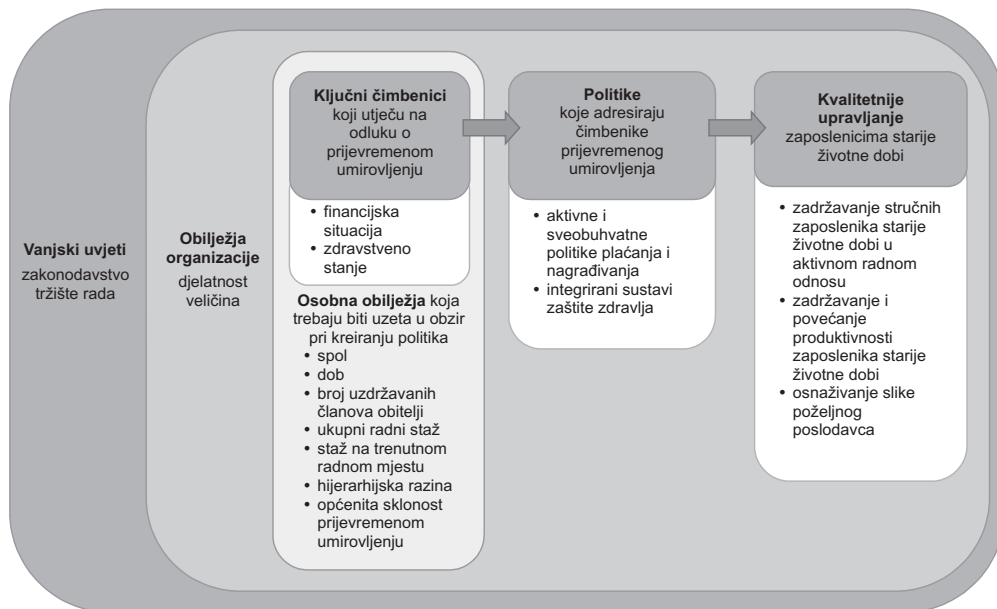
Vanjski uvjeti
zakonodavstvo
tržište rada

Obilježja organizacije
djelatnost
veličina

Ključni čimbenici koji utječu na odluku o prijevremenom umirovljenju

• financijska situacija
• zdravstveno stanje

Osobna obilježja koja trebaju biti uzeta u obzir pri kreiranju politika
• spol
• dob
• broj uzdržavanih članova obitelji
• ukupni radni staž
• staž na trenutnom radnom mjestu
• hijerarhijska razina
• općenita sklonost prijevremenom umirovljenju

Politike koje adresiraju čimbenike prijevremenog umirovljenja

• aktivne i sveobuhvatne politike plaćanja i nagrađivanja
• integrirani sustavi zaštite zdravlja

Kvalitetnije upravljanje zaposlenicima starije životne dobi

• zadržavanje stručnih zaposlenika starije životne dobi u aktivnom radnom odnosu
• zadržavanje i povećanje produktivnosti zaposlenika starije životne dobi
• osnaživanje slike poželjnog poslodavca